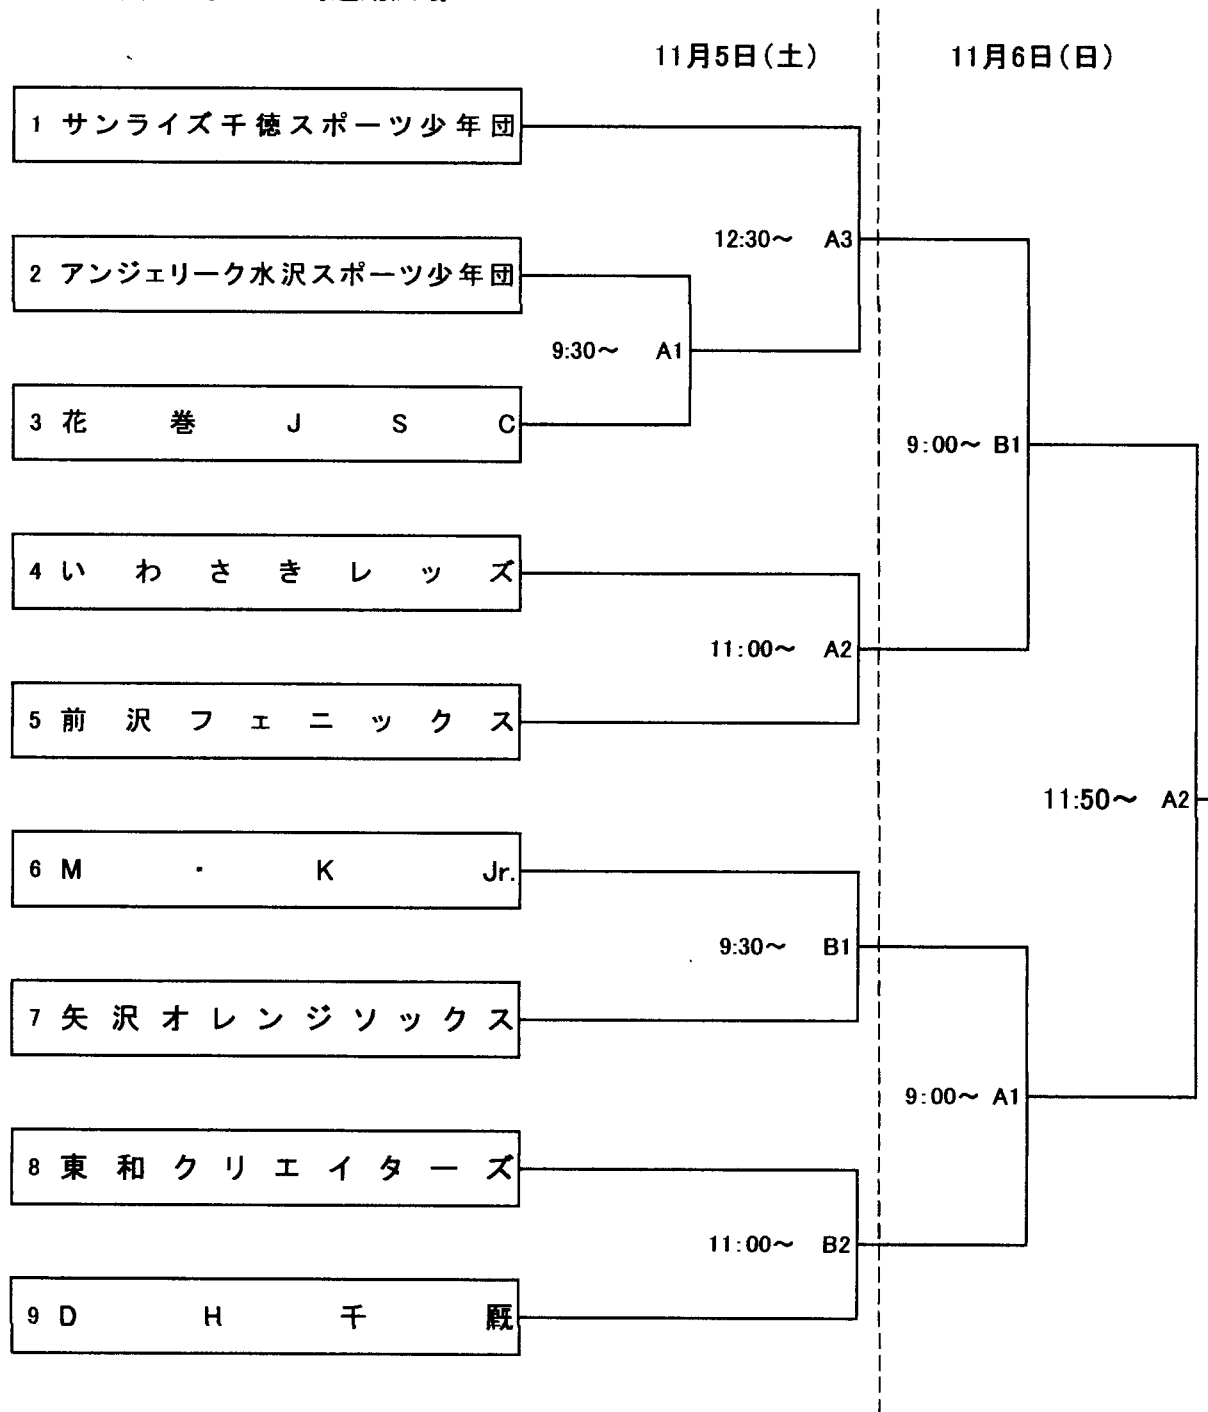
11月5日(土)

11月6日(日)

1 サンライズ千徳スポーツ少年団

2 アンジェリーク水沢スポーツ少年団

3 花 巻 J S C

4 い わ さ き レ ッ ズ

5 前 沢 フ ェ ニ ッ ク ス

6 M ・ K Jr.

7 矢 沢 オ レ ン ジ ソ ッ ク ス

8 東 和 ク リ エ イ タ ー ズ

9 D H 千 厩

12:30〜 A3

9:30〜 A1

11:00〜 A2

9:30〜 B1

11:00〜 B2

9:00〜 B1

9:00〜 A1

11:50〜 A2